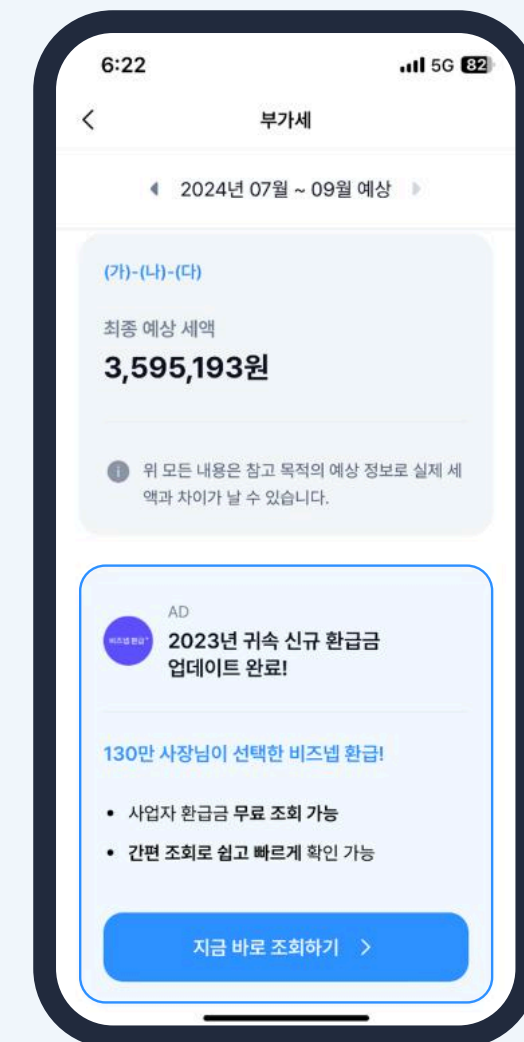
6:22

5G 82

<

부가세

2024년 07월 ~ 09월 예상

(가)-(나)-(다)

최종 예상 세액

3,595,193원

위 모든 내용은 참고 목적의 예상 정보로 실제 세액과 차이가 날 수 있습니다.

AD

비즈넵 환급

2023년 귀속 신규 환급금 업데이트 완료!

130만 사장님이 선택한 비즈넵 환급!

• 사업자 환급금 무료 조회 가능

• 간편 조회로 쉽고 빠르게 확인 가능

지금 바로 조회하기 >